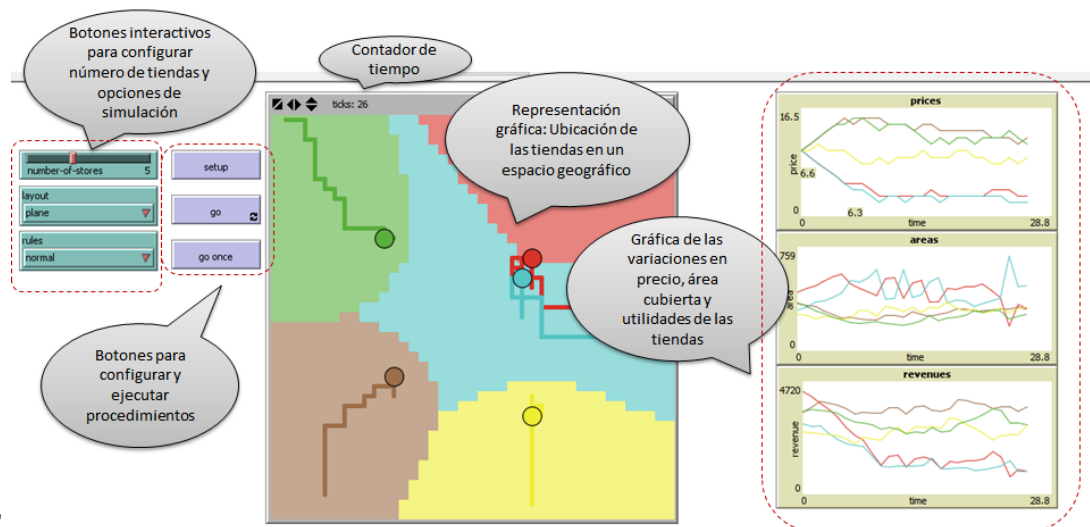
Botones interactivos para configurar número de tiendas y opciones de simulación

Contador de tiempo

number-of-stores 5

layout
plane

rules
normal

setup

go

go once

Botones para configurar y ejecutar procedimientos

ticks: 26

Representación gráfica: Ubicación de las tiendas en un espacio geográfico

Gráfica de las variaciones en precio, área cubierta y utilidades de las tiendas

prices
16.5
price
6.6
0
6.3
0 time 28.8

areas
759
area
0
0 time 28.8

revenues
4720
revenue
0
0 time 28.8